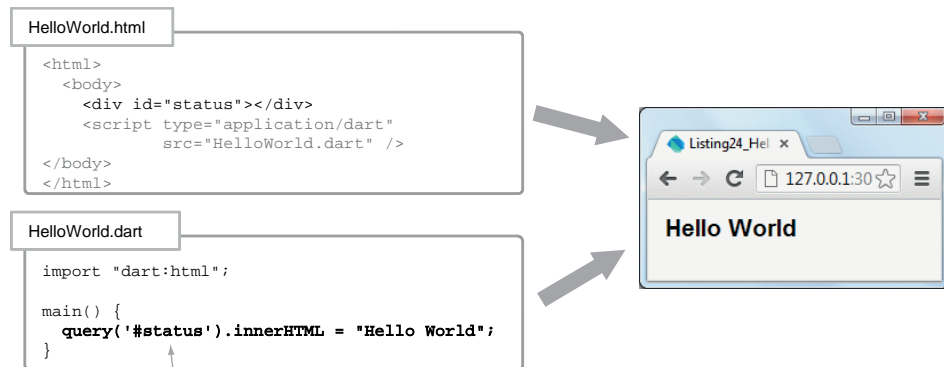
HelloWorld.html

<html>
  <body>
    <div id="status"></div>
    <script type="application/dart"
            src="HelloWorld.dart" />
</body>
</html>

HelloWorld.dart

import "dart:html";

main() {
  query('#status').innerHTML = "Hello World";
}

Listing24_Hel ×

127.0.0.1:30

Hello World